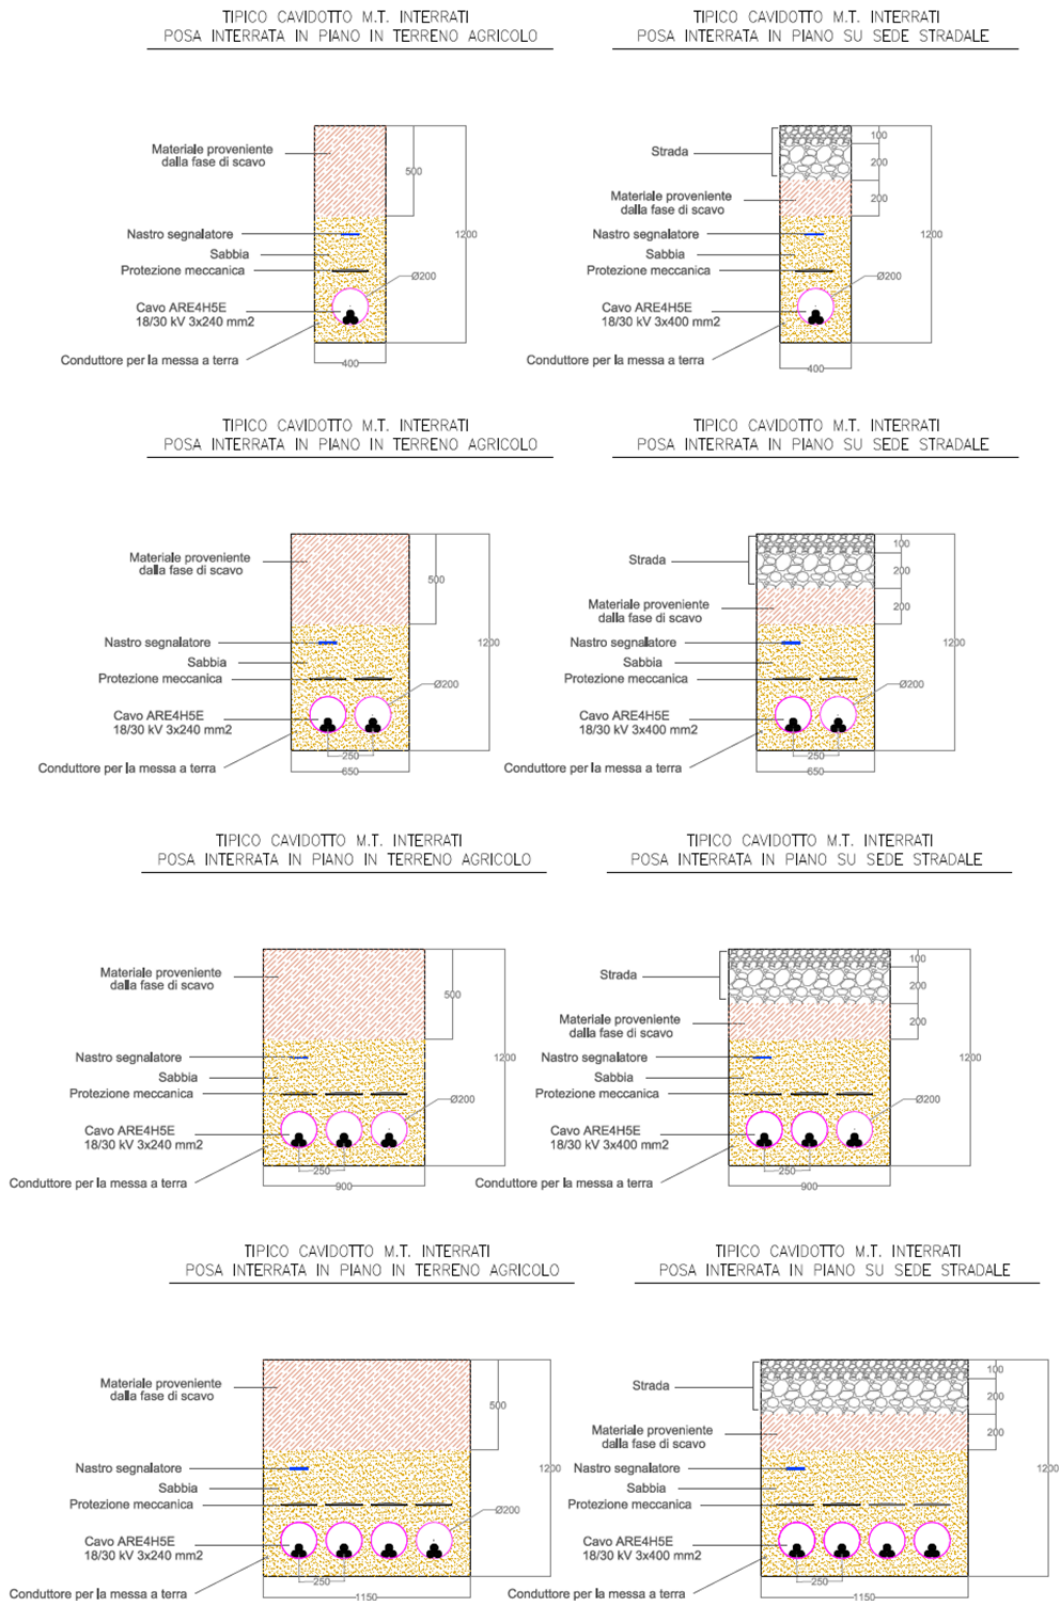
TIPICO CAVIDOTTO M.T. INTERRATI
POSA INTERRATA IN PIANO IN TERRENO AGRICOLO

Materiale proveniente dalla fase di scavo
Nastro segnalatore
Sabbia
Protezione meccanica
Cavo ARE4H5E 18/30 kV 3x240 mm2
Conduttore per la messa a terra
500
1200
Ø200
400

TIPICO CAVIDOTTO M.T. INTERRATI
POSA INTERRATA IN PIANO SU SEDE STRADALE

Strada
Materiale proveniente dalla fase di scavo
Nastro segnalatore
Sabbia
Protezione meccanica
Cavo ARE4H5E 18/30 kV 3x400 mm2
Conduttore per la messa a terra
100
200
200
1200
Ø200
400

TIPICO CAVIDOTTO M.T. INTERRATI
POSA INTERRATA IN PIANO IN TERRENO AGRICOLO

Materiale proveniente dalla fase di scavo
Nastro segnalatore
Sabbia
Protezione meccanica
Cavo ARE4H5E 18/30 kV 3x240 mm2
Conduttore per la messa a terra
500
1200
Ø200
250
650

TIPICO CAVIDOTTO M.T. INTERRATI
POSA INTERRATA IN PIANO SU SEDE STRADALE

Strada
Materiale proveniente dalla fase di scavo
Nastro segnalatore
Sabbia
Protezione meccanica
Cavo ARE4H5E 18/30 kV 3x400 mm2
Conduttore per la messa a terra
100
200
200
1200
Ø200
250
650

TIPICO CAVIDOTTO M.T. INTERRATI
POSA INTERRATA IN PIANO IN TERRENO AGRICOLO

Materiale proveniente dalla fase di scavo
Nastro segnalatore
Sabbia
Protezione meccanica
Cavo ARE4H5E 18/30 kV 3x240 mm2
Conduttore per la messa a terra
500
1200
Ø200
250
900

TIPICO CAVIDOTTO M.T. INTERRATI
POSA INTERRATA IN PIANO SU SEDE STRADALE

Strada
Materiale proveniente dalla fase di scavo
Nastro segnalatore
Sabbia
Protezione meccanica
Cavo ARE4H5E 18/30 kV 3x400 mm2
Conduttore per la messa a terra
100
200
200
1200
Ø200
250
900

TIPICO CAVIDOTTO M.T. INTERRATI
POSA INTERRATA IN PIANO IN TERRENO AGRICOLO

Materiale proveniente dalla fase di scavo
Nastro segnalatore
Sabbia
Protezione meccanica
Cavo ARE4H5E 18/30 kV 3x240 mm2
Conduttore per la messa a terra
500
1200
Ø200
250
1150

TIPICO CAVIDOTTO M.T. INTERRATI
POSA INTERRATA IN PIANO SU SEDE STRADALE

Strada
Materiale proveniente dalla fase di scavo
Nastro segnalatore
Sabbia
Protezione meccanica
Cavo ARE4H5E 18/30 kV 3x400 mm2
Conduttore per la messa a terra
100
200
200
1200
250
1150